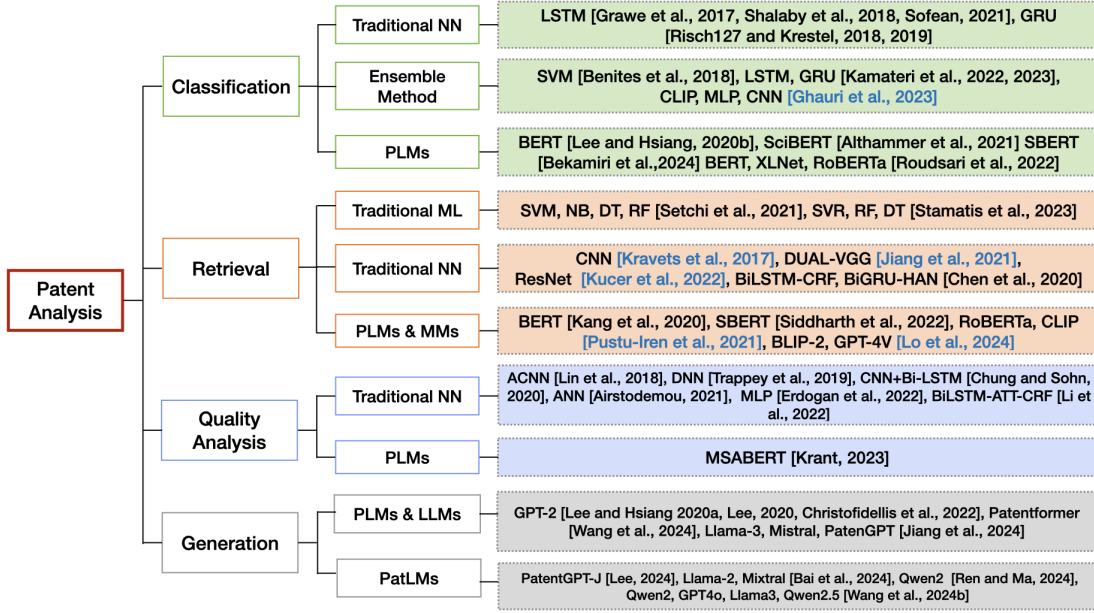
Patent Analysis

Classification

Traditional NN

LSTM [Grawe et al., 2017, Shalaby et al., 2018, Sofean, 2021], GRU [Risch127 and Krestel, 2018, 2019]

Ensemble Method

SVM [Benites et al., 2018], LSTM, GRU [Kamateri et al., 2022, 2023], CLIP, MLP, CNN [Ghauri et al., 2023]

PLMs

BERT [Lee and Hsiang, 2020b], SciBERT [Althammer et al., 2021] SBERT [Bekamiri et al.,2024] BERT, XLNet, RoBERTa [Roudsari et al., 2022]

Retrieval

Traditional ML

SVM, NB, DT, RF [Setchi et al., 2021], SVR, RF, DT [Stamatis et al., 2023]

Traditional NN

CNN [Kravets et al., 2017], DUAL-VGG [Jiang et al., 2021], ResNet [Kucer et al., 2022], BiLSTM-CRF, BiGRU-HAN [Chen et al., 2020]

PLMs & MMs

BERT [Kang et al., 2020], SBERT [Siddharth et al., 2022], RoBERTa, CLIP [Pustu-Iren et al., 2021], BLIP-2, GPT-4V [Lo et al., 2024]

Quality Analysis

Traditional NN

ACNN [Lin et al., 2018], DNN [Trappey et al., 2019], CNN+Bi-LSTM [Chung and Sohn, 2020], ANN [Airstodemou, 2021], MLP [Erdogan et al., 2022], BiLSTM-ATT-CRF [Li et al., 2022]

PLMs

MSABERT [Krant, 2023]

Generation

PLMs & LLMs

GPT-2 [Lee and Hsiang 2020a, Lee, 2020, Christofidellis et al., 2022], Patentformer [Wang et al., 2024], Llama-3, Mistral, PatenGPT [Jiang et al., 2024]

PatLMs

PatentGPT-J [Lee, 2024], Llama-2, Mixtral [Bai et al., 2024], Qwen2 [Ren and Ma, 2024], Qwen2, GPT4o, Llama3, Qwen2.5 [Wang et al., 2024b]